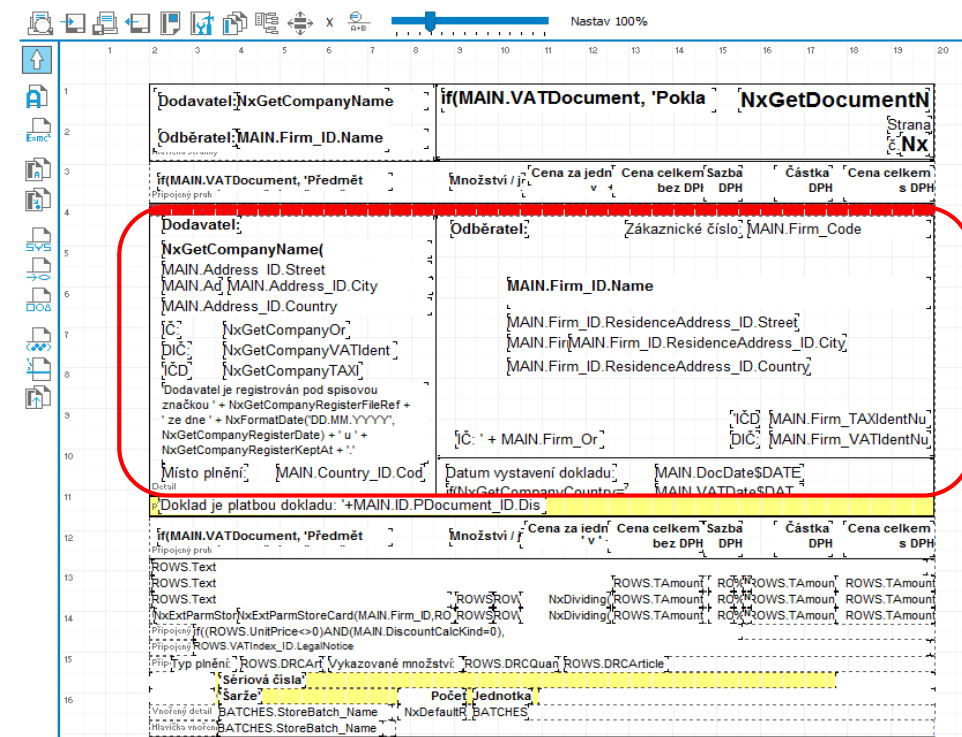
x Nastav 100%

1 2 3 4 5 6 7 8 9 10 11 12 13 14 15 16 17 18 19 20

Dodavatel: NxGetCompanyName
Odběratel: MAIN.Firm_ID.Name

if(MAIN.VATDocument, 'Pokla
NxGetDocumentN
Strana
č Nx

if(MAIN.VATDocument, 'Předmět
Připojený pruh
Množství / j
Cena za jedn v
Cena celkem bez DPH
Sazba DPH
Částka DPH
Cena celkem s DPH

Dodavatel:
NxGetCompanyName(
MAIN.Address_ID.Street
MAIN.Ad MAIN.Address_ID.City
MAIN.Address_ID.Country
IČ: NxGetCompanyOr
DIČ: NxGetCompanyVATIdent
IČD NxGetCompanyTAXI
Dodavatel je registrován pod spisovou značkou ' + NxGetCompanyRegisterFileRef + ' ze dne ' + NxFormatDate('DD.MM.YYYY', NxGetCompanyRegisterDate) + ' u ' + NxGetCompanyRegisterKeptAt + '.'
Místo plnění: MAIN.Country_ID.Cod
Detail

Odběratel:
Zákaznické číslo MAIN.Firm_Code
MAIN.Firm_ID.Name
MAIN.Firm_ID.ResidenceAddress_ID.Street
MAIN.Fir MAIN.Firm_ID.ResidenceAddress_ID.City
MAIN.Firm_ID.ResidenceAddress_ID.Country
IČD MAIN.Firm_TAXIdentNu
IČ: ' + MAIN.Firm_Or
DIČ: MAIN.Firm_VATIdentNu
Datum vystavení dokladu
MAIN.DocDate$DATE
if(NxGetCompanyCountry=
MAIN.VATDate$DAT

Doklad je platbou dokladu: '+MAIN.ID.PDocument_ID.Dis

if(MAIN.VATDocument, 'Předmět
Připojený pruh
Množství / j
Cena za jedn v
Cena celkem bez DPH
Sazba DPH
Částka DPH
Cena celkem s DPH

ROWS.Text
ROWS.Text
ROWS.Text
ROWS ROW
ROWS.TAmount
ROWS.TAmoun
ROWS.TAmount
NxDividing
ROWS.TAmoun
ROWS.TAmoun
ROWS.TAmount
NxExtParmStor NxExtParmStoreCard(MAIN.Firm_ID,RO ROWS ROW
NxDividing
ROWS.TAmoun
ROWS.TAmoun
ROWS.TAmount
Připojený if((ROWS.UnitPrice<>0)AND(MAIN.DiscountCalcKind=0),
Připojený ROWS.VATIndex_ID.LegalNotice
Přip Typ plnění: ROWS.DRCArt Vykazované množství: ROWS.DRCQuan ROWS.DRCArticle
Sériová čísla
Šarže
Počet
Jednotka
Vnořený detail BATCHES.StoreBatch_Name
NxDefaultR
BATCHES
Hlavička vnořen BATCHES.StoreBatch_Name